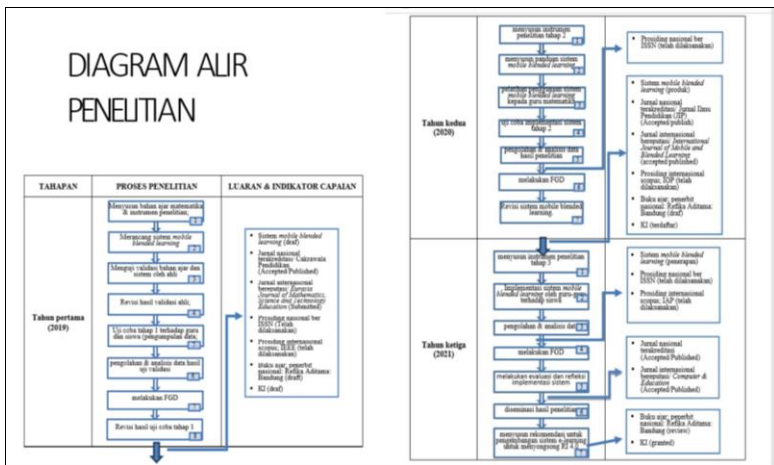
DIAGRAM ALIR PENELITIAN

| TAHAPAN | PROSES PENELITIAN | LUARAN & INDIKATOR CAPAIAN |
|---|---|---|
| Tahun pertama (2019) | Menyusun bahan ajar matematika & instrumen penelitian; Merancang sistem mobile blended learning; Menguji validasi bahan ajar dan sistem oleh ahli; Revisi hasil validasi ahli; Uji coba tahap 1 terhadap guru dan siswa (pengumpulan data); pengolahan & analisis data hasil uji validasi; melakukan FGD; Revisi hasil uji coba tahap 1 | Sistem mobile blended learning (draf); Jurnal nasional terakreditasi: Cakrawala Pendidikan (Accepted/Published); Jurnal internasional bereputasi: Eurasia Journal of Mathematics, Science and Technology Education (Submitted); Prosiding nasional ber ISSN (Telah dilaksanakan); Prosiding internasional scopus: IEEE (telah dilaksanakan); Buku ajar, penerbit nasional: Refika Aditama: Bandung (draft); KI (draf) |
| Tahun kedua (2020) | menyusun instrumen penelitian tahap 2; menyusun panduan sistem mobile learning; pelatihan penggunaan sistem mobile blended learning kepada guru matematika; uji coba implementasi sistem tahap 2; pengolahan & analisis data hasil penelitian; melakukan FGD; Revisi sistem mobile blended learning | Prosiding nasional ber ISSN (telah dilaksanakan); Sistem mobile blended learning (produk); Jurnal nasional terakreditasi: Jurnal Ilmu Pendidikan (JIP) (Accepted/publish); Jurnal internasional bereputasi: International Journal of Mobile and Blended Learning (accepted/publish); Prosiding internasional scopus: IOP (telah dilaksanakan); Buku ajar, penerbit nasional: Refika Aditama: Bandung (draf); KI (terdaftar) |
| Tahun ketiga (2021) | menyusun instrumen penelitian tahap 3; Implementasi sistem mobile blended learning oleh guru-guru terhadap siswa; pengolahan & analisis data; melakukan FGD; melakukan evaluasi dan refleksi implementasi sistem; diseminasi hasil penelitian; menyusun rekomendasi untuk pengembangan sistem e-learning untuk menyongsong RI 4.0 | Sistem mobile blended learning (penerapan); Prosiding nasional ber ISSN (telah dilaksanakan); Prosiding internasional scopus: IAP (telah dilaksanakan); Jurnal nasional terakreditasi (Accepted/Published); Jurnal internasional bereputasi: Computer & Education (Accepted/Published); Buku ajar, penerbit nasional: Refika Aditama: Bandung (revisi); KI (granted) |